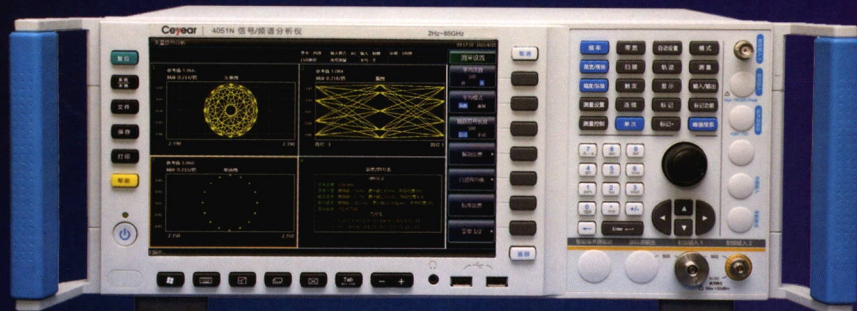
Ceyear
4051N 信号/频谱分析仪
2Hz~85GHz

复位
设置
文件
保存
打印
帮助

取消
返回

频率
幅度
自动设置
模式
宽度/扫描
扫描
轨迹
测量
频宽/带宽
触发
显示
输入/输出
测量设置
迭项
标记
标记功能
测量控制
单次
标记→
峰值搜索

7
8
9
4
5
6
1
2
3
0
.
-

Enter
Tab